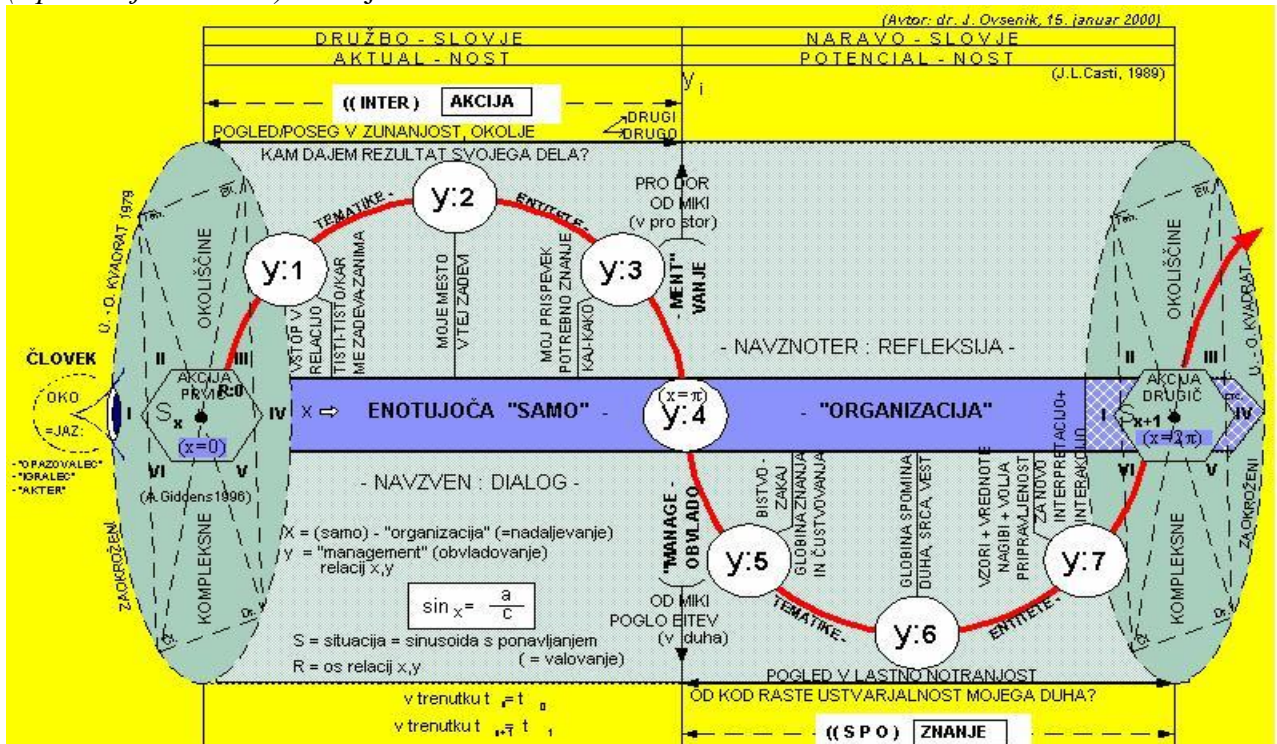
(Avtor: dr. J. Ovsenik, 15. januar 2000)

DRUŽBO - SLOVJE
AKTUAL - NOST

NARAVO - SLOVJE
POTENCIAL - NOST

(J.L.Casti, 1989)

$y_i$

((INTER) AKCIJA

POGLED/POSEG V ZUNANJOST, OKOLJE

DRUGI
DRUGO

KAM DAJEM REZULTAT SVOJEGA DELA?

PRO DOR
OD MIKI
(v pro stor)

y:1
y:2
y:3

TEMATIKE -
ENTITETE -

VSTOP V RELACIJO
TISTI/TISTO/KAR ME ZADEVA/ZANIMA
MOJE MESTO V TEJ ZADEVI
MOJ PRISPEVEK
POTREBNO ZNANJE
KAJ-KAKO

"MENT" VANJE

- NAVZNOTER : REFLEKSIJA -

U. - O. KVADRAT 1979
OKOLIŠČINE
KOMPLEKSNE
ZAOKROŽENI

ČLOVEK
OKO
=JAZ:
- "OPAZOVALEC"
- "IGRALEC"
- "AKTER"

I
II
III
IV
V
VI

AKCIJA PRVIČ
$S_x$
R:0
(x=0)

(A.Giddens1996)

x ⇨ ENOTUJOČA "SAMO" -

(x=π)
y:4

- "ORGANIZACIJA"

INTERPRETACIJO+ INTERAKCIJO

AKCIJA DRUGIČ
$S_{x+1}$
(x=2π)

OKOLIŠČINE
U. - O. KVADRAT
KOMPLEKSNE
ZAOKROŽENI

- NAVZVEN : DIALOG -

/X = (samo) - "organizacija" (=nadaljevanje)
y = "management" (obvladovanje) relacij x,y

$\sin_x = \frac{a}{c}$

S = situacija = sinusoida s ponavljanjem (= valovanje)
R = os relacij x,y

"MANAGE - OBVLADO"

OD MIKI
POGLO BITEV
(v duha)

BISTVO - ZAKAJ
GLOBINA ZNANJA IN ČUSTVOVANJA
GLOBINA SPOMINA DUHA, SRCA, VEST
VZORI + VREDNOTE
NAGIBI + VOLJA
PRIPRAVLJENOST ZA NOVO

y:5
y:6
y:7

TEMATIKE -
ENTITETE -

POGLED V LASTNO NOTRANJOST

OD KOD RASTE USTVARJALNOST MOJEGA DUHA?

v trenutku $t_i = t_0$
v trenutku $t_{i+1} = t_1$

((S P O) ZNANJE